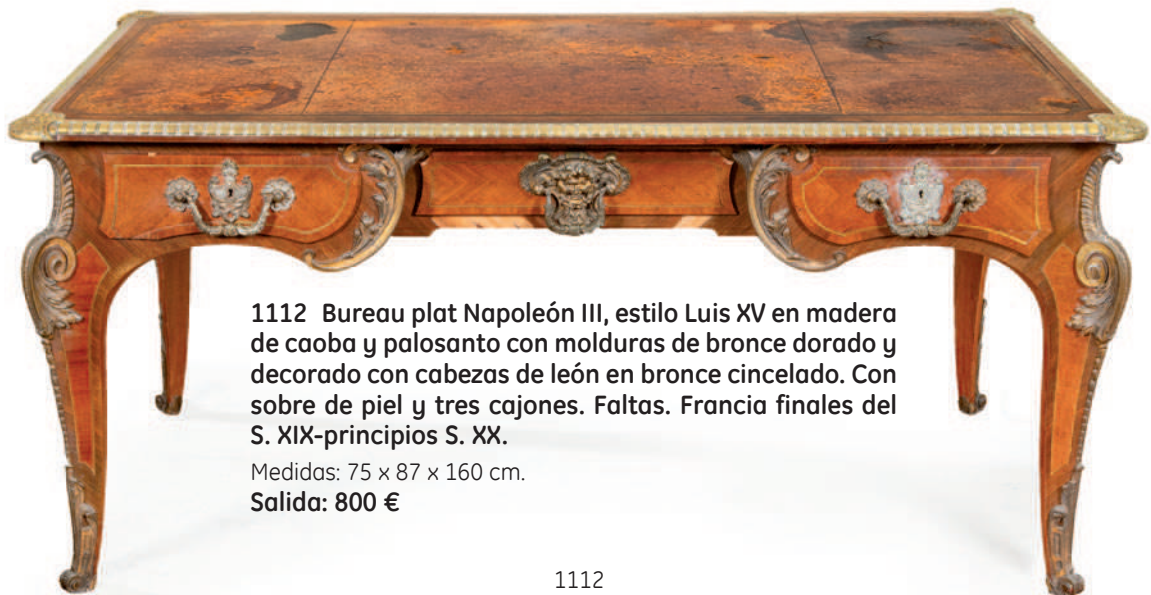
1112 Bureau plat Napoleón III, estilo Luis XV en madera de caoba y palosanto con molduras de bronce dorado y decorado con cabezas de león en bronce cincelado. Con sobre de piel y tres cajones. Faltas. Francia finales del S. XIX-principios S. XX.

Medidas: 75 x 87 x 160 cm.
Salida: 800 €

1112